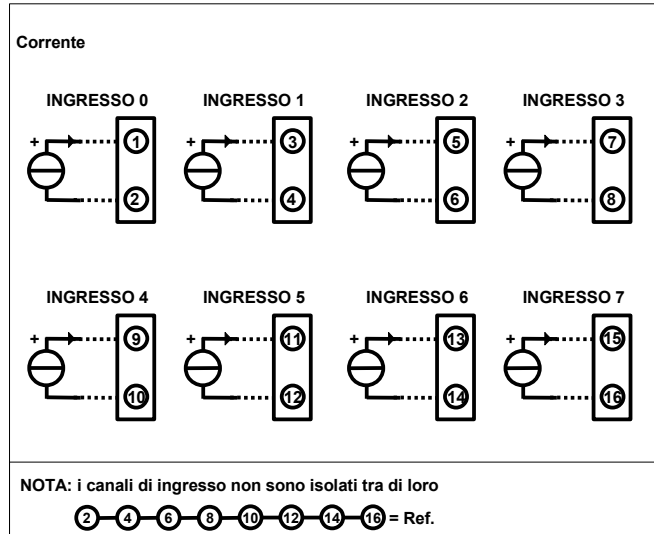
Corrente

INGRESSO 0
+
1
2

INGRESSO 1
+
3
4

INGRESSO 2
+
5
6

INGRESSO 3
+
7
8

INGRESSO 4
+
9
10

INGRESSO 5
+
11
12

INGRESSO 6
+
13
14

INGRESSO 7
+
15
16

NOTA: i canali di ingresso non sono isolati tra di loro

2 4 6 8 10 12 14 16 = Ref.